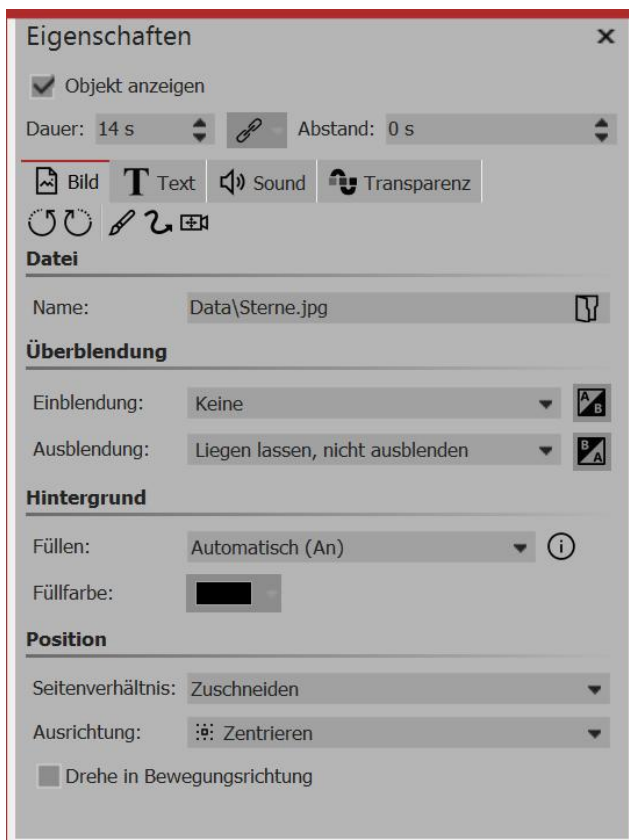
Eigenschaften ×

Objekt anzeigen

Dauer: 14 s

Abstand: 0 s

Bild
Text
Sound
Transparenz

Datei

Name: Data\Sterne.jpg

Überblendung

Einblendung: Keine

Ausblendung: Liegen lassen, nicht ausblenden

Hintergrund

Füllen: Automatisch (An)

Füllfarbe:

Position

Seitenverhältnis: Zuschneiden

Ausrichtung: Zentrieren

Drehe in Bewegungsrichtung